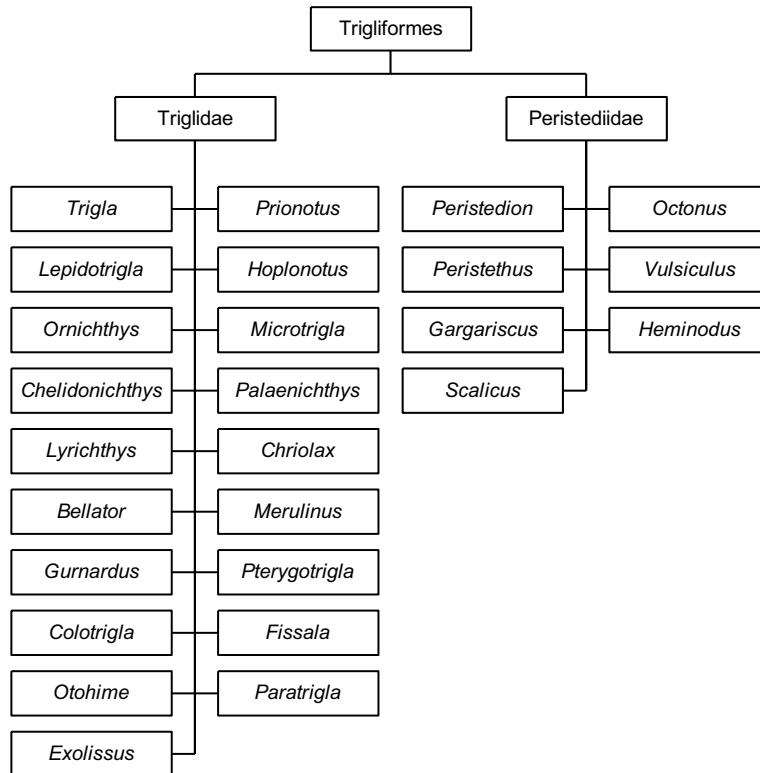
Trigliformes

Triglidae

Trigla
Prionotus
Lepidotrigla
Hoplonotus
Ornichthys
Microtrigla
Chelidonichthys
Palaenichthys
Lyrichthys
Chriolax
Bellator
Merulinus
Gurnardus
Pterygotrigla
Colotrigla
Fissala
Otohime
Paratrigla
Exolissus

Peristediidae

Peristedion
Octonus
Peristethus
Vulsiculus
Gargariscus
Heminodus
Scalicus